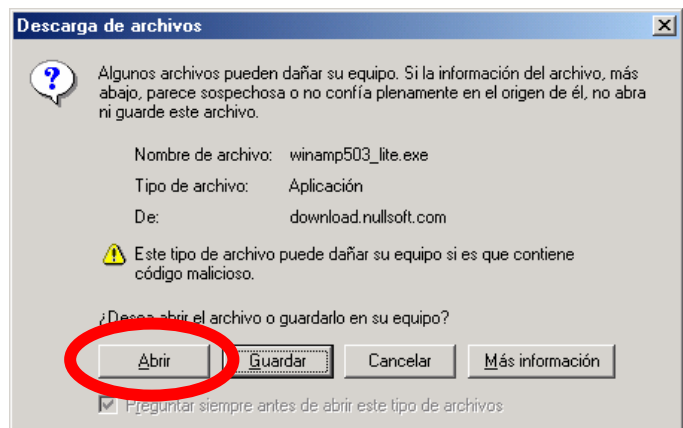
Descarga de archivos

Algunos archivos pueden dañar su equipo. Si la información del archivo, más abajo, parece sospechosa o no confía plenamente en el origen de él, no abra ni guarde este archivo.

Nombre de archivo: winamp503_lite.exe

Tipo de archivo: Aplicación

De: download.nullsoft.com

Este tipo de archivo puede dañar su equipo si es que contiene código malicioso.

¿Desea abrir el archivo o guardarlo en su equipo?

Abrir | Guardar | Cancelar | Más información

Preguntar siempre antes de abrir este tipo de archivos